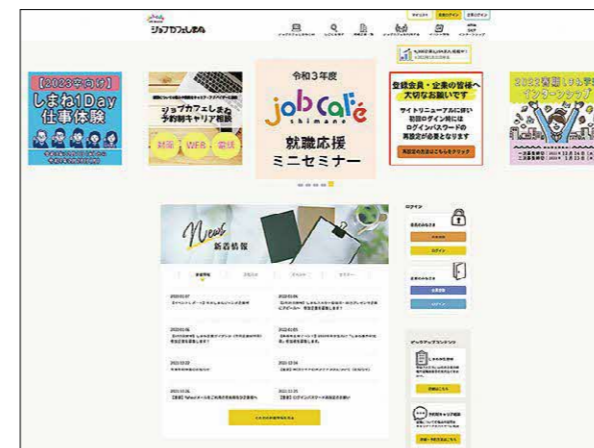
ジョブカフェしまね

令和3年度

job café shimane

就職応援
ミニセミナー

【2023卒向け】
しまね1Day
仕事体験

ジョブカフェしまね
予約制キャリア相談

対面 WEB 電話

登録会員・企業の皆様へ
大切なお願いです

サイトリニューアルに伴い
初回のログイン時には
ログインパスワードの
再設定をお願いします

2022冬期しまね
インターンシップ

News
新着情報

ログイン

ログイン

ピックアップコンテンツ